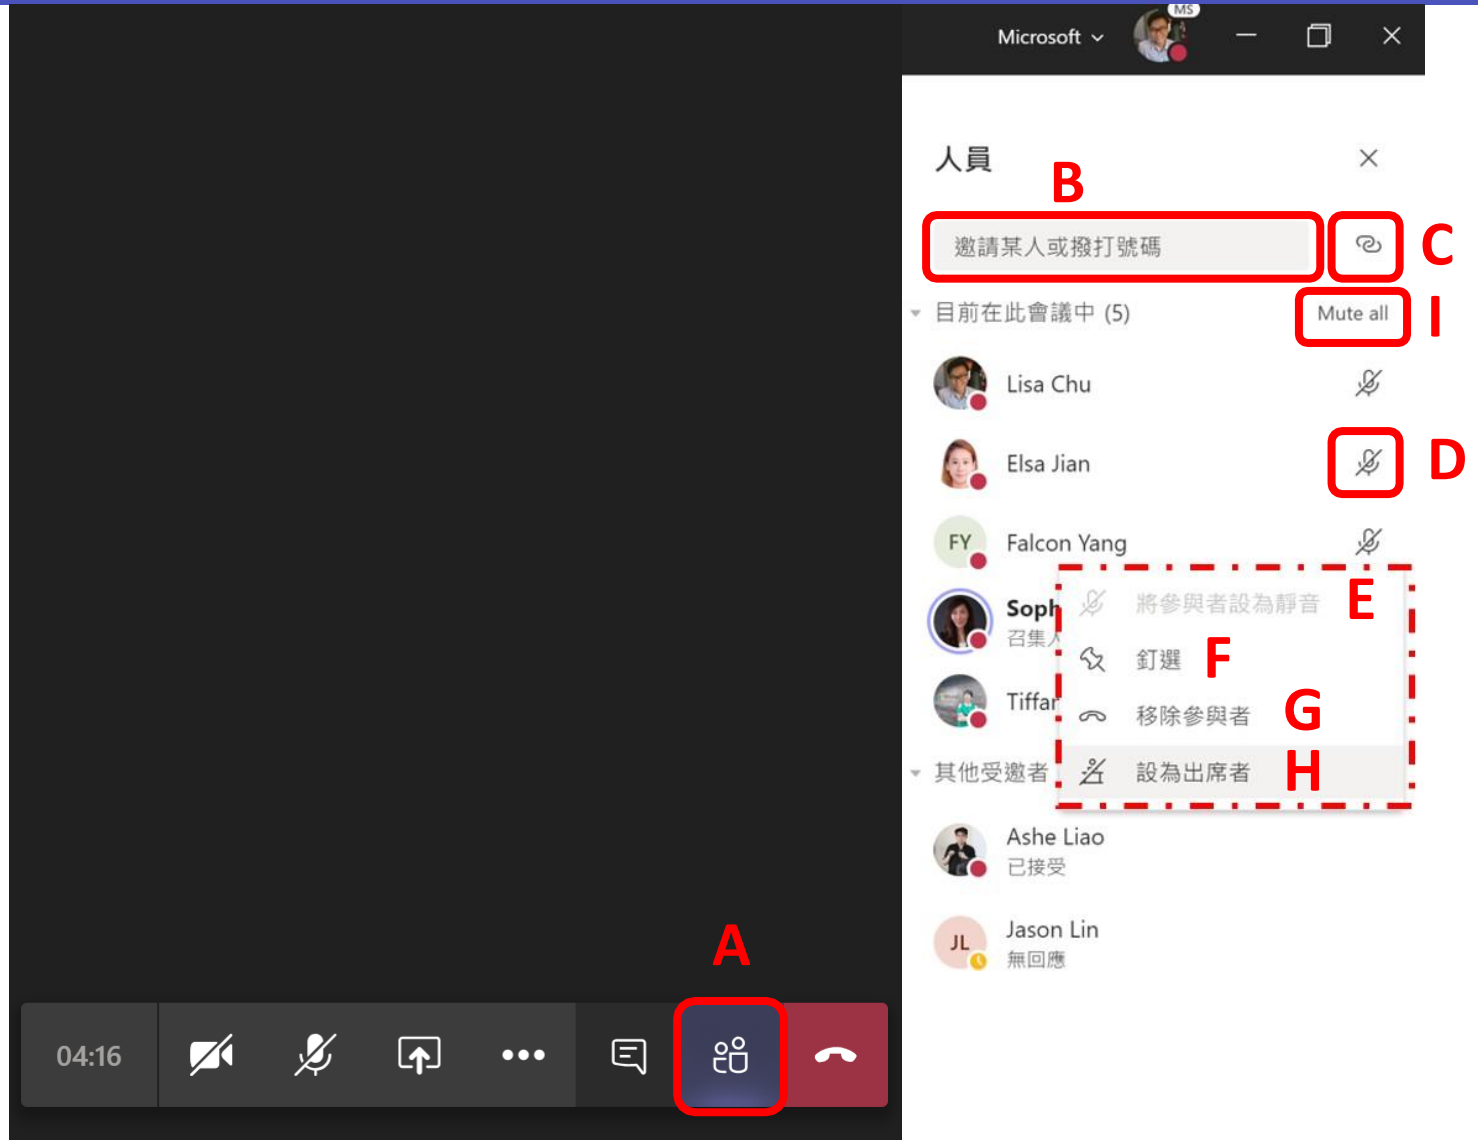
Microsoft
MS

人員

B

邀請某人或撥打號碼

C

目前在此會議中 (5)

Mute all

I

Lisa Chu

Elsa Jian

D

FY Falcon Yang

Soph
召集人

將參與者設為靜音

E

釘選

F

Tiffar

移除參與者

G

其他受邀者

設為出席者

H

Ashe Liao
已接受

JL Jason Lin
無回應

A

04:16